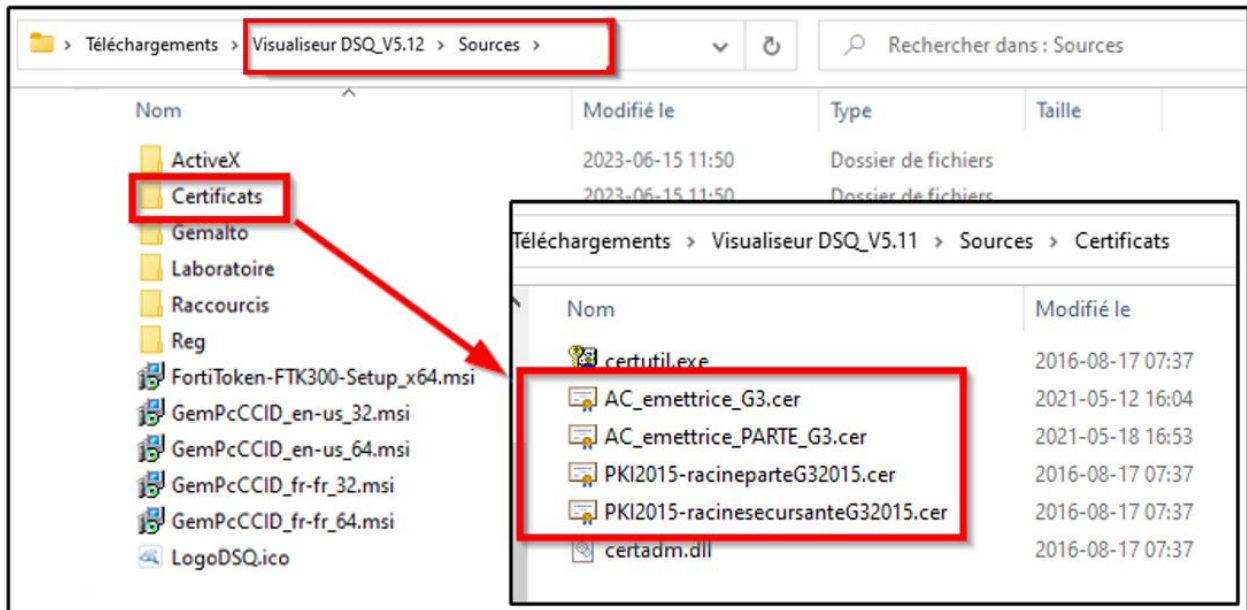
> Téléchargements > Visualiseur DSQ_V5.12 > Sources >

Rechercher dans : Sources

| Nom | Modifié le | Type | Taille |
|---|---|---|---|
| ActiveX | 2023-06-15 11:50 | Dossier de fichiers | |
| Certificats | 2023-06-15 11:50 | Dossier de fichiers | |
| Gemalto | | | |
| Laboratoire | | | |
| Raccourcis | | | |
| Reg | | | |
| FortiToken-FTK300-Setup_x64.msi | | | |
| GemPcCCID_en-us_32.msi | | | |
| GemPcCCID_en-us_64.msi | | | |
| GemPcCCID_fr-fr_32.msi | | | |
| GemPcCCID_fr-fr_64.msi | | | |
| LogoDSQ.ico | | | |

Téléchargements > Visualiseur DSQ_V5.11 > Sources > Certificats

| Nom | Modifié le |
|---|---|
| certutil.exe | 2016-08-17 07:37 |
| AC_emettrice_G3.cer | 2021-05-12 16:04 |
| AC_emettrice_PARTE_G3.cer | 2021-05-18 16:53 |
| PKI2015-racineparteG32015.cer | 2016-08-17 07:37 |
| PKI2015-racinesecursanteG32015.cer | 2016-08-17 07:37 |
| certadm.dll | 2016-08-17 07:37 |